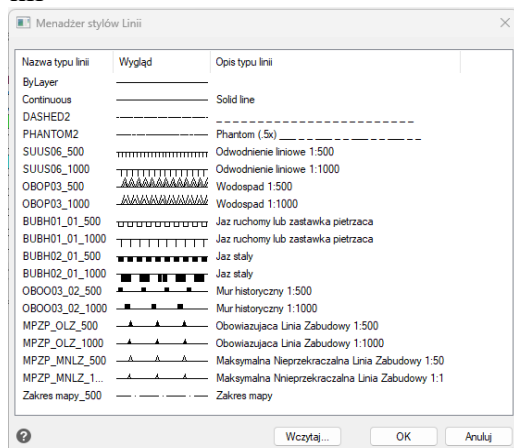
Menadżer stylów Linii

| Nazwa typu linii | Wygląd | Opis typu linii |
|---|---|---|
| ByLayer | | |
| Continuous | | Solid line |
| DASHED2 | | __ __ __ __ __ __ __ __ __ __ __ __ __ __ |
| PHANTOM2 | | Phantom (.5x) ___ _ _ ___ _ _ ___ _ _ |
| SUUS06_500 | | Odwodnienie liniowe 1:500 |
| SUUS06_1000 | | Odwodnienie liniowe 1:1000 |
| OBOP03_500 | | Wodospad 1:500 |
| OBOP03_1000 | | Wodospad 1:1000 |
| BUBH01_01_500 | | Jaz ruchomy lub zastawka pietrzaca |
| BUBH01_01_1000 | | Jaz ruchomy lub zastawka pietrzaca |
| BUBH02_01_500 | | Jaz staly |
| BUBH02_01_1000 | | Jaz staly |
| OBOO03_02_500 | | Mur historyczny 1:500 |
| OBOO03_02_1000 | | Mur historyczny 1:1000 |
| MPZP_OLZ_500 | | Obowiazujaca Linia Zabudowy 1:500 |
| MPZP_OLZ_1000 | | Obowiazujaca Linia Zabudowy 1:1000 |
| MPZP_MNLZ_500 | | Maksymalna Nieprzekraczalna Linia Zabudowy 1:50 |
| MPZP_MNLZ_1... | | Maksymalna Nnieprzekraczalna Linia Zabudowy 1:1 |
| Zakres mapy_500 | | Zakres mapy |

Wczytaj... OK Anuluj